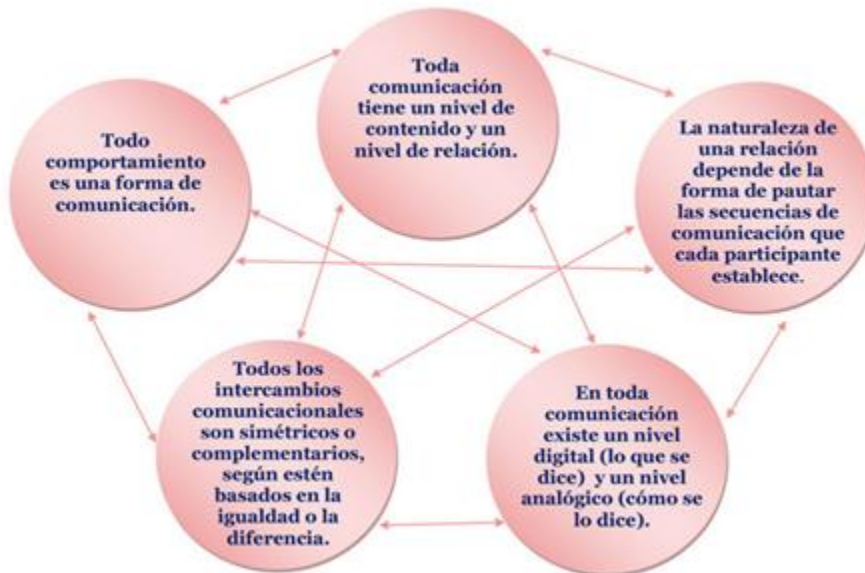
Toda comunicación tiene un nivel de contenido y un nivel de relación.

Todo comportamiento es una forma de comunicación.

La naturaleza de una relación depende de la forma de pautar las secuencias de comunicación que cada participante establece.

Todos los intercambios comunicacionales son simétricos o complementarios, según estén basados en la igualdad o la diferencia.

En toda comunicación existe un nivel digital (lo que se dice) y un nivel analógico (cómo se lo dice).